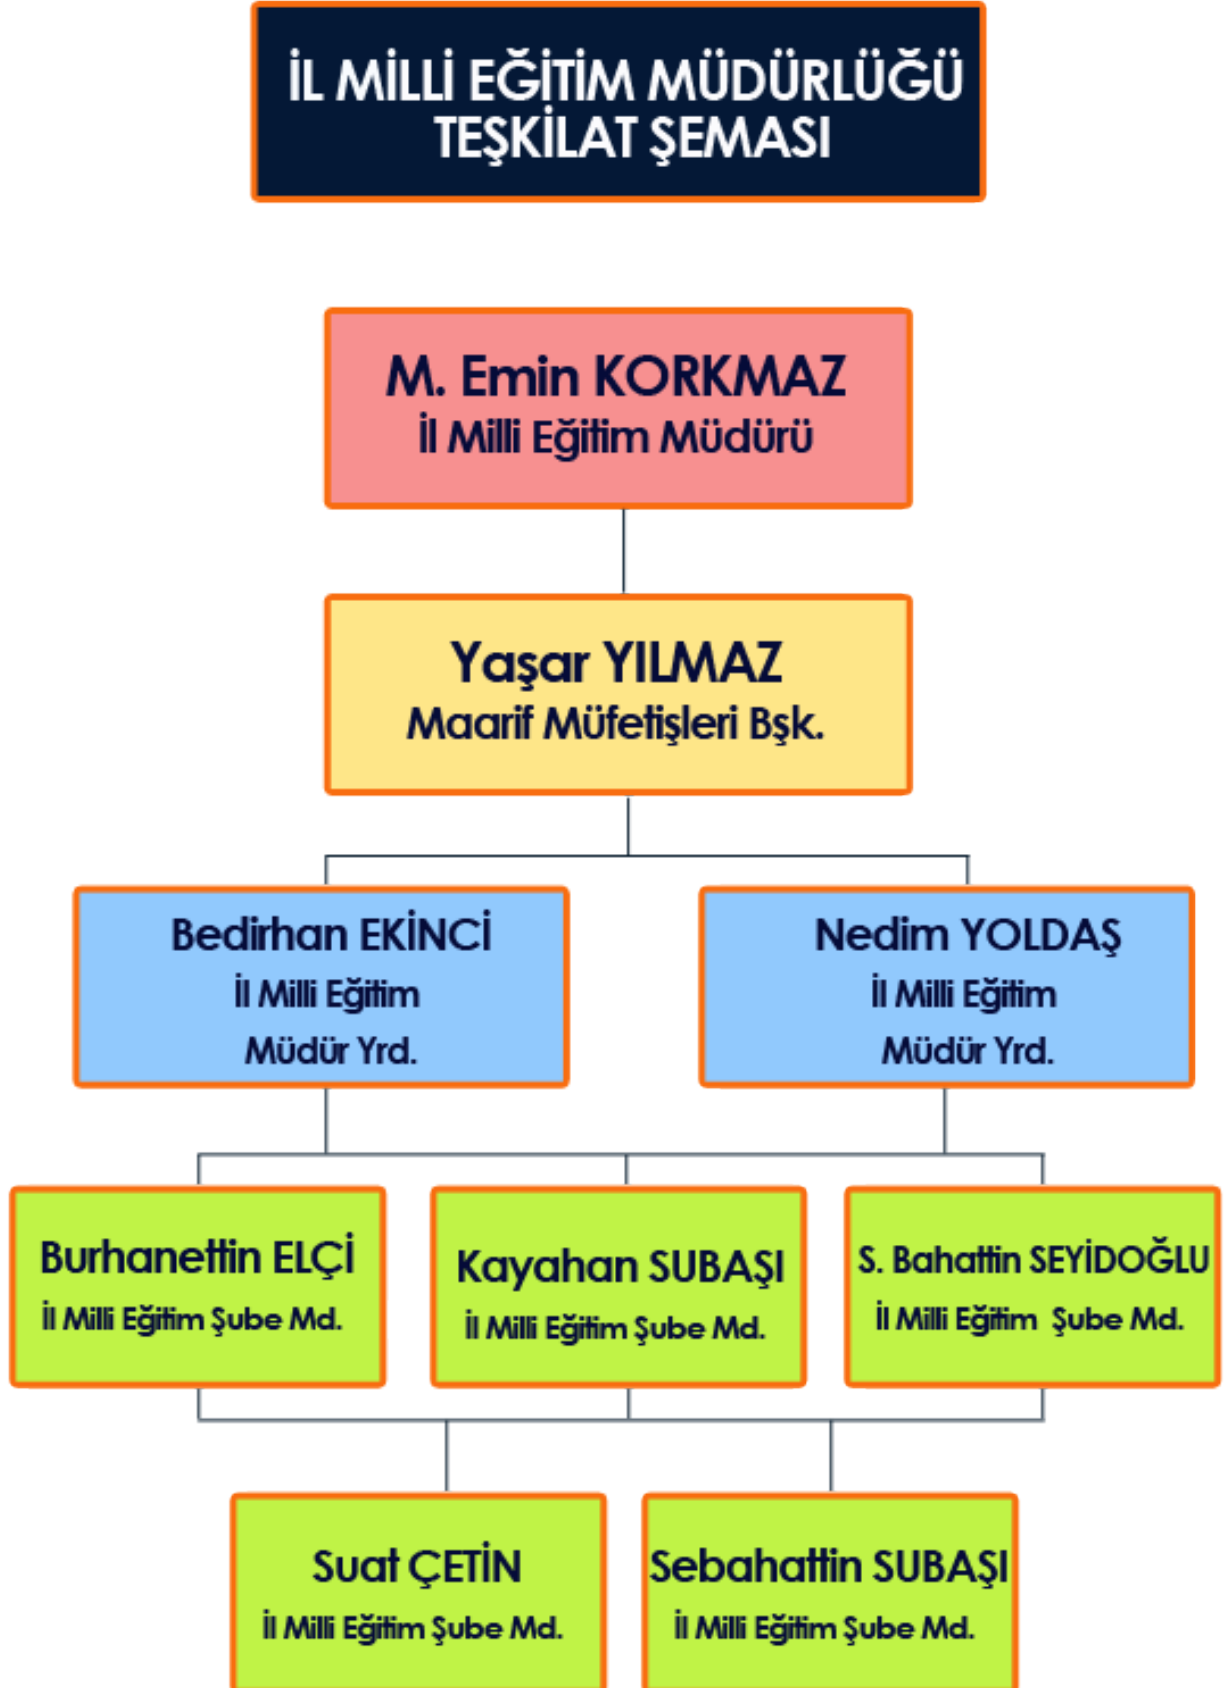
İL MİLLİ EĞİTİM MÜDÜRLÜĞÜ TEŞKİLAT ŞEMASI

M. Emin KORKMAZ
İl Milli Eğitim Müdürü

Yaşar YILMAZ
Maarif Müfetişleri Bşk.

Bedirhan EKİNCİ
İl Milli Eğitim Müdür Yrd.

Nedim YOLDAŞ
İl Milli Eğitim Müdür Yrd.

Burhanettin ELÇİ
İl Milli Eğitim Şube Md.

Kayahan SUBAŞI
İl Milli Eğitim Şube Md.

S. Bahattin SEYİDOĞLU
İl Milli Eğitim Şube Md.

Suat ÇETİN
İl Milli Eğitim Şube Md.

Sebahattin SUBAŞI
İl Milli Eğitim Şube Md.